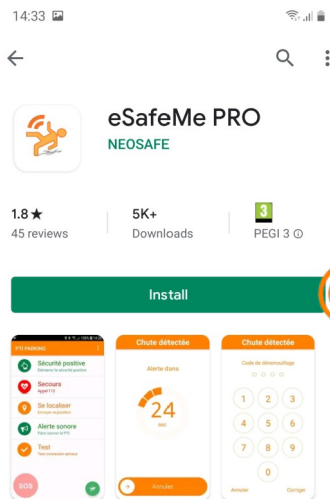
14:33

eSafeMe PRO
NEOSAFE

1.8 ★
45 reviews

5K+
Downloads

3
PEGI 3 ⓘ

Install

PTI PARKING
Sécurité positive
Démarrer la sécurité positive
Secours
Appel 112
Se localiser
Envoyer sa position
Alerte sonore
Faire sonner le PTI
Test
Test connexion serveur
SOS

Chute détectée
Alerte dans
24
sec
Annuler

Chute détectée
Code de déverrouillage
1 2 3
4 5 6
7 8 9
0
Annuler
Corriger